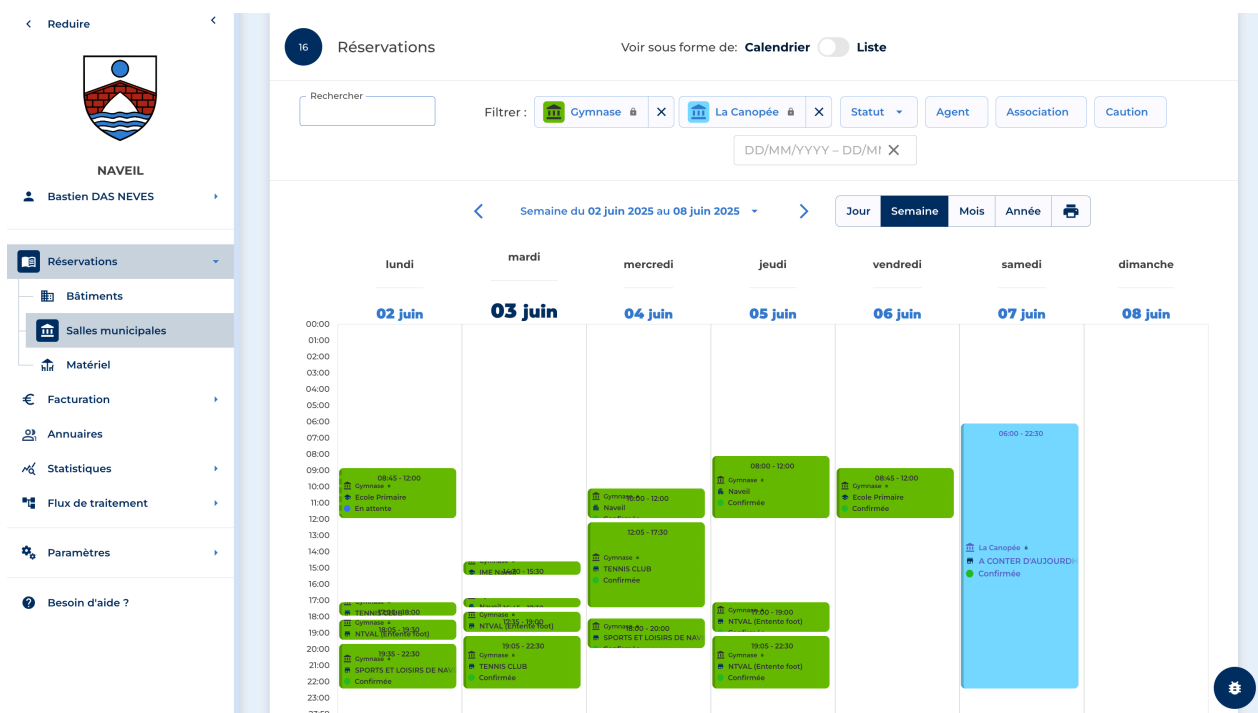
Reduire

NAVEIL

Bastien DAS NEVES

Réservations

Bâtiments

Salles municipales

Matériel

Facturation

Annuaires

Statistiques

Flux de traitement

Paramètres

Besoin d'aide ?

16 Réservations

Voir sous forme de: Calendrier Liste

Rechercher

Filtrer : Gymnase × La Canopée × Statut Agent Association Caution

DD/MM/YYYY – DD/MM ×

Semaine du 02 juin 2025 au 08 juin 2025

Jour Semaine Mois Année

| | lundi | mardi | mercredi | jeudi | vendredi | samedi | dimanche |
|---|---|---|---|---|---|---|---|
| | 02 juin | 03 juin | 04 juin | 05 juin | 06 juin | 07 juin | 08 juin |

00:00 01:00 02:00 03:00 04:00 05:00 06:00 07:00 08:00 09:00 10:00 11:00 12:00 13:00 14:00 15:00 16:00 17:00 18:00 19:00 20:00 21:00 22:00 23:00

lundi: 08:45 - 12:00 Gymnase Ecole Primaire En attente; Gymnase TENNIS CLUB 18:00; 18:05 - 19:30 Gymnase NTVAL (Entente foot); 19:35 - 22:30 Gymnase SPORTS ET LOISIRS DE NAV Confirmé

mardi: Gymnase IME Naveil 14:30 - 15:30; Naveil; 17:35 - 19:00 Gymnase NTVAL (Entente foot); 19:05 - 22:30 Gymnase TENNIS CLUB Confirmé

mercredi: Gymnase 10:00 - 12:00 Naveil Confirmé; 12:05 - 17:30 Gymnase TENNIS CLUB Confirmé; Gymnase 18:00 - 20:00 SPORTS ET LOISIRS DE NAV Confirmé

jeudi: 08:00 - 12:00 Gymnase Naveil Confirmé; Gymnase 17:00 - 19:00 NTVAL (Entente foot) Confirmé; 19:05 - 22:30 Gymnase NTVAL (Entente foot) Confirmé

vendredi: 08:45 - 12:00 Gymnase Ecole Primaire Confirmé

samedi: 06:00 - 22:30 La Canopée A CONTER D'AUJOURD'H Confirmé